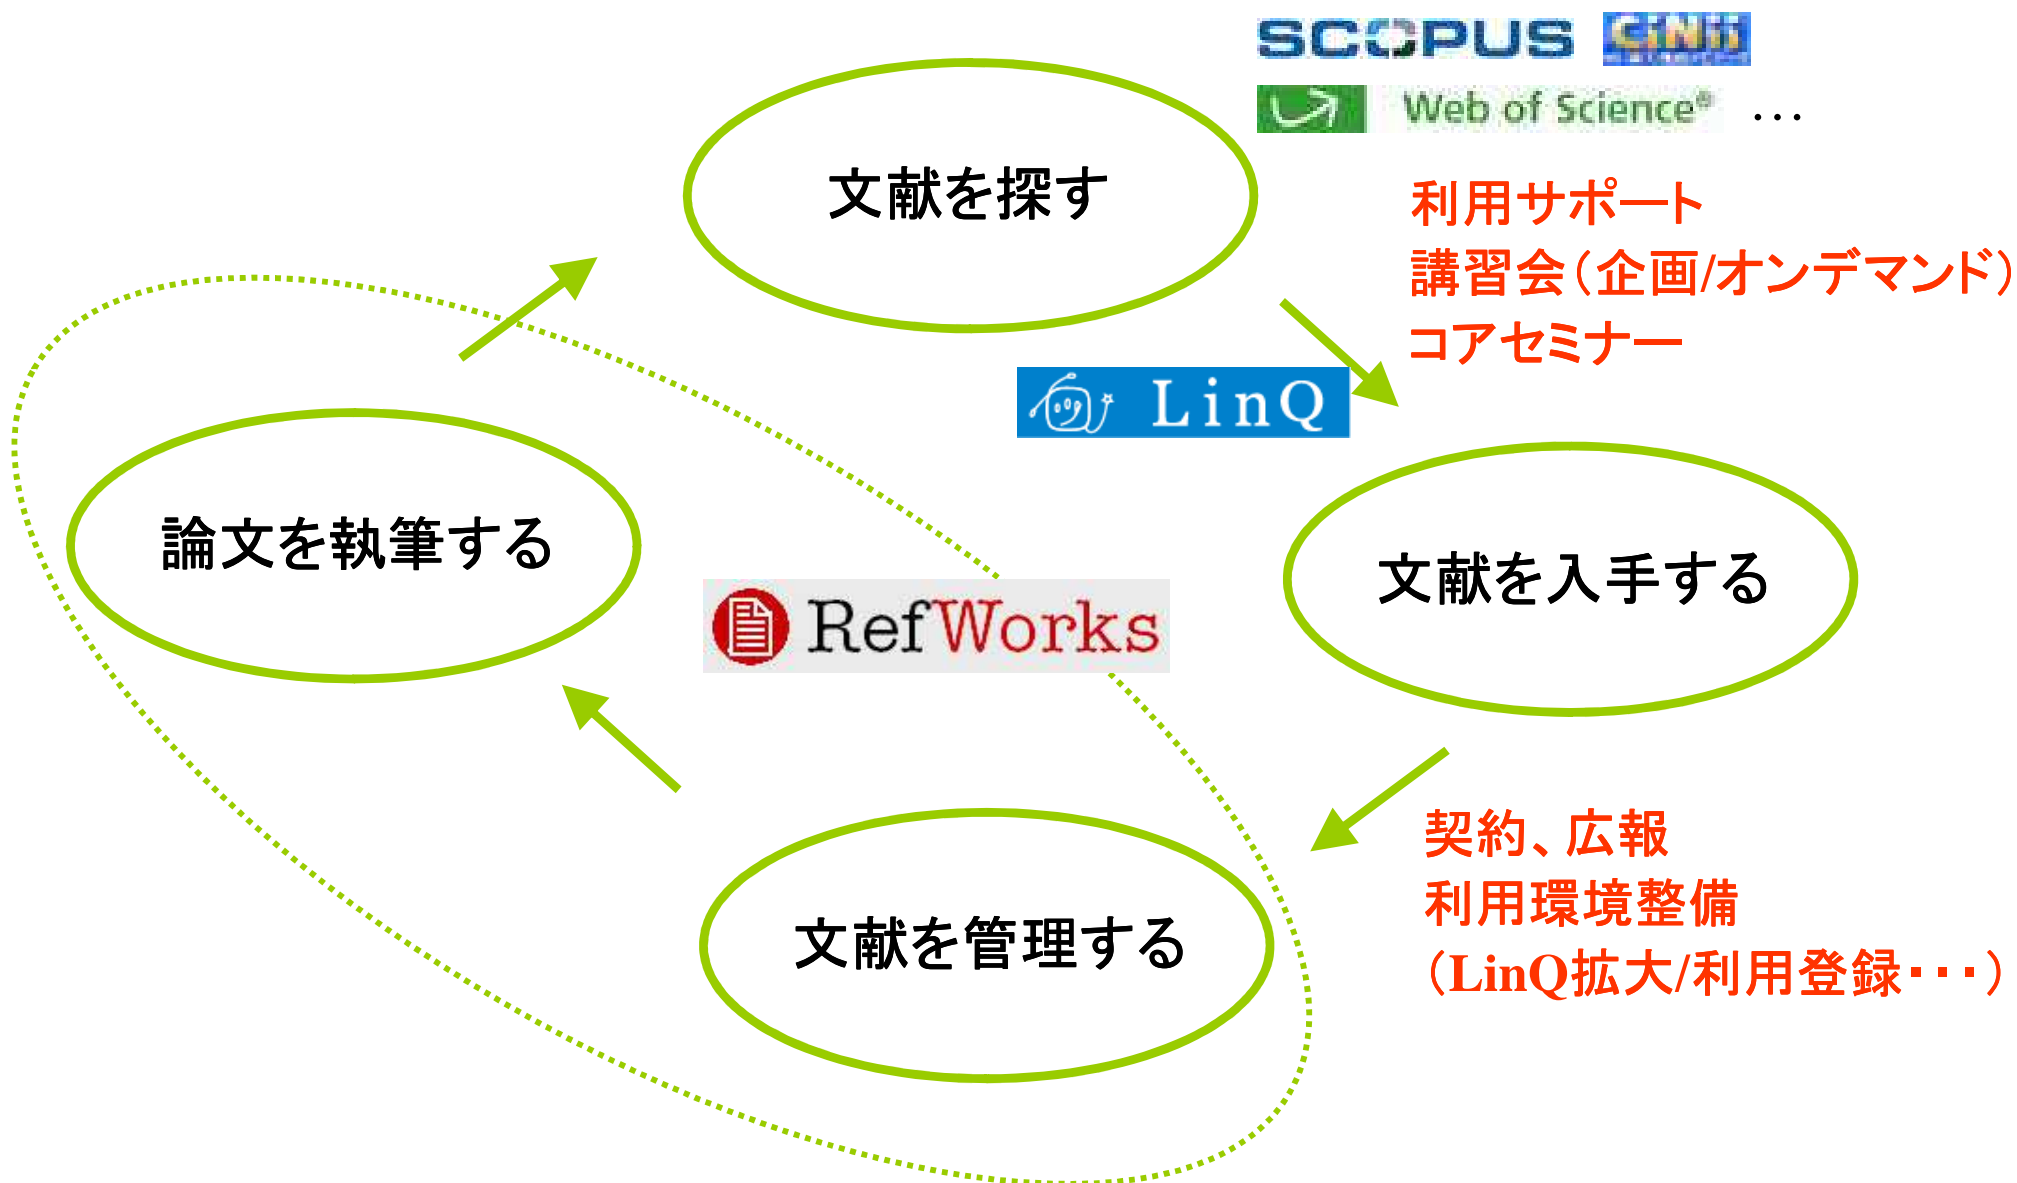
SCOPUS CiNii

Web of Science ...

文献を探す

利用サポート
講習会（企画/オンデマンド）
コアセミナー

LinQ

論文を執筆する

文献を入手する

RefWorks

契約、広報
利用環境整備
（LinQ拡大/利用登録･･･）

文献を管理する